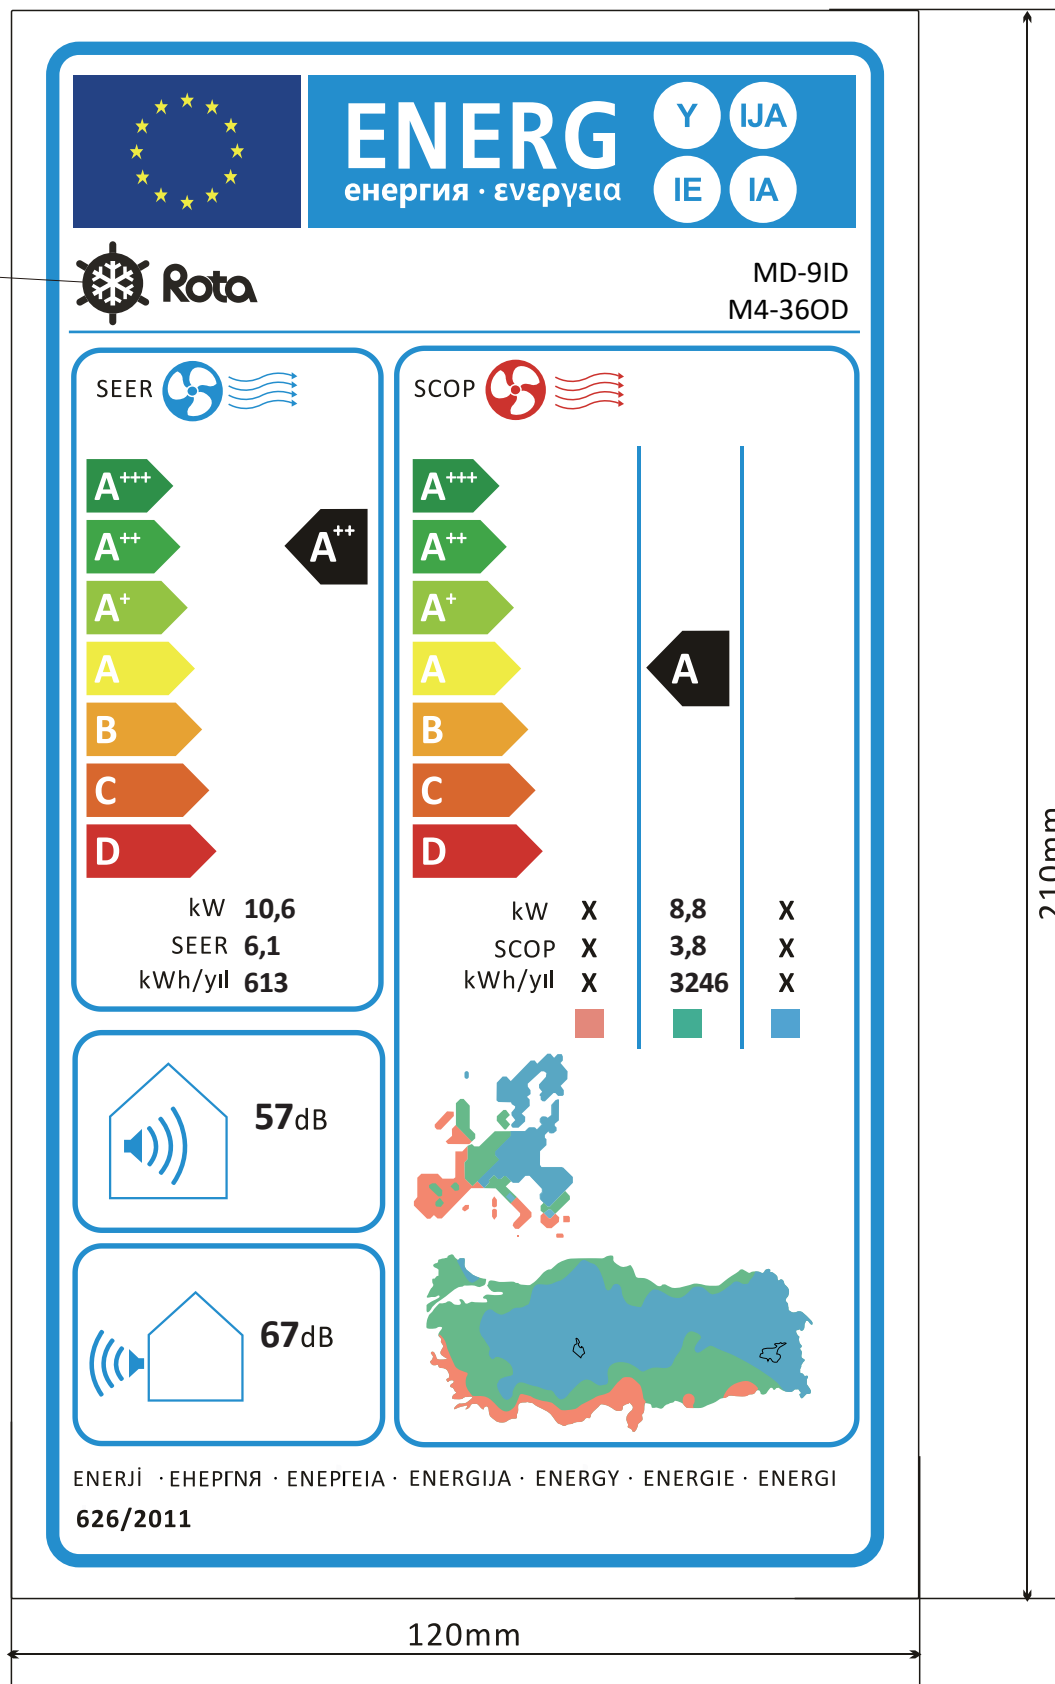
ENERG Y IJA IE IA
енергия · ενεργεια

Rota

MD-9ID
M4-36OD

SEER

A+++
A++
A+
A
B
C
D

A++

| kW | 10,6 |
|---|---|
| SEER | 6,1 |
| kWh/yıl | 613 |

SCOP

A+++
A++
A+
A
B
C
D

A

| kW | X | 8,8 | X |
|---|---|---|---|
| SCOP | X | 3,8 | X |
| kWh/yıl | X | 3246 | X |

57dB

67dB

ENERJİ · ЕНЕРГНЯ · ΕΝΕΡΓΕΙΑ · ENERGIJA · ENERGY · ENERGIE · ENERGI
626/2011

210mm

120mm